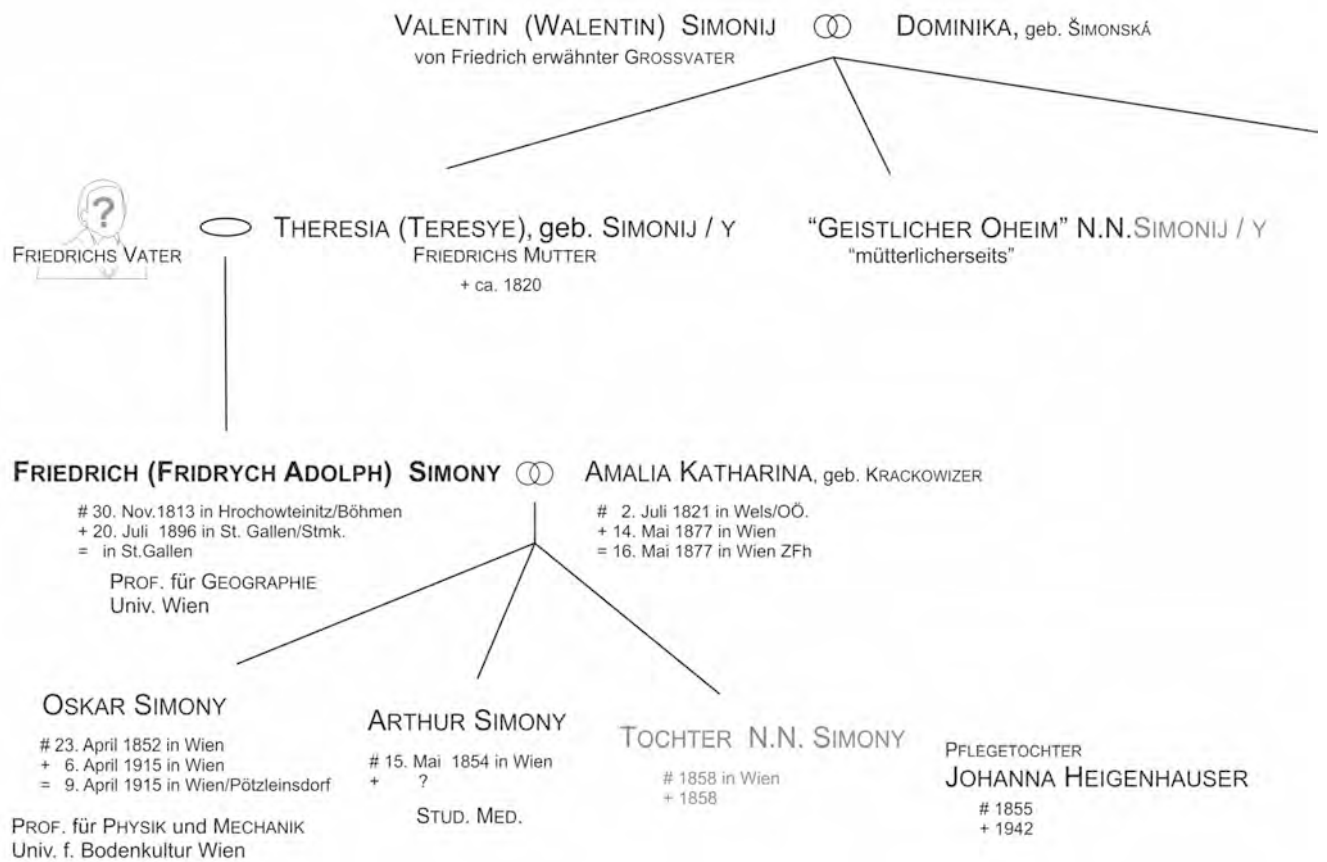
VALENTIN (WALENTIN) SIMONIJ ⚭ DOMINIKA, geb. ŠIMONSKÁ
von Friedrich erwähnter GROSSVATER

FRIEDRICHS VATER

THERESIA (TERESYE), geb. SIMONIJ / Y
FRIEDRICHS MUTTER
+ ca. 1820

"GEISTLICHER OHEIM" N.N.SIMONIJ / Y
"mütterlicherseits"

FRIEDRICH (FRIDRYCH ADOLPH) SIMONY ⚭ AMALIA KATHARINA, geb. KRACKOWIZER

# 30. Nov.1813 in Hrochowteinitz/Böhmen
+ 20. Juli 1896 in St. Gallen/Stmk.
= in St.Gallen

PROF. für GEOGRAPHIE
Univ. Wien

# 2. Juli 1821 in Wels/OÖ.
+ 14. Mai 1877 in Wien
= 16. Mai 1877 in Wien ZFh

OSKAR SIMONY
# 23. April 1852 in Wien
+ 6. April 1915 in Wien
= 9. April 1915 in Wien/Pötzleinsdorf

PROF. für PHYSIK und MECHANIK
Univ. f. Bodenkultur Wien

ARTHUR SIMONY
# 15. Mai 1854 in Wien
+ ?

STUD. MED.

TOCHTER N.N. SIMONY
# 1858 in Wien
+ 1858

PFLEGETOCHTER
JOHANNA HEIGENHAUSER
# 1855
+ 1942